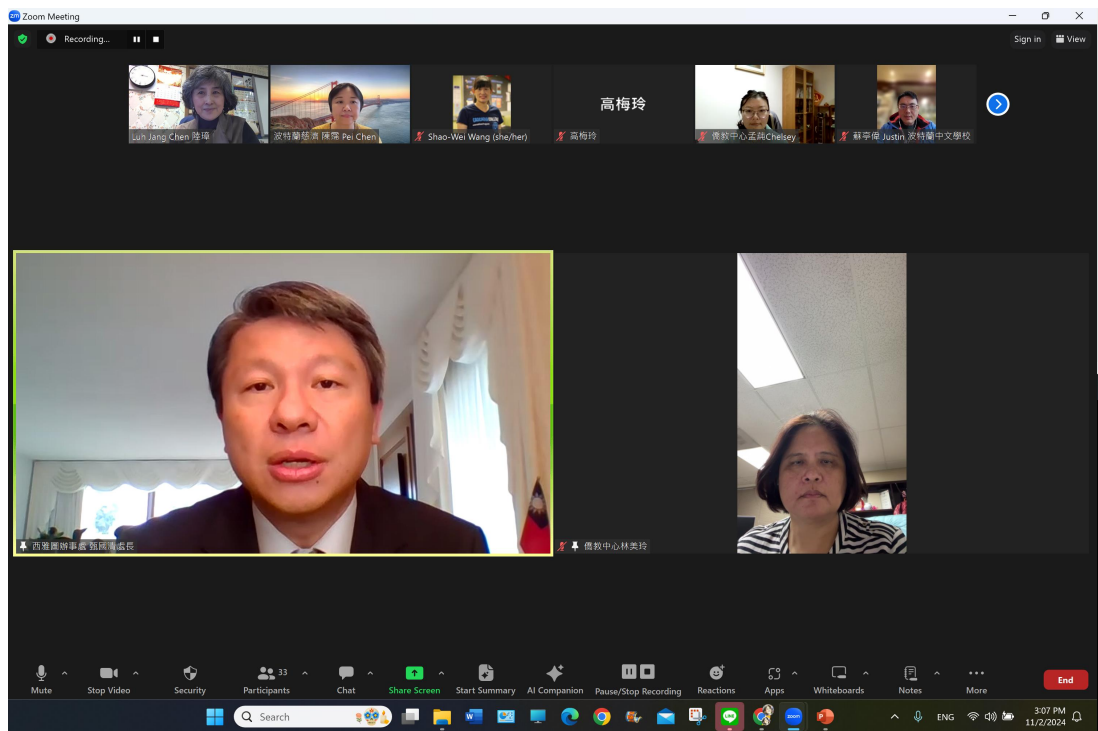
Zoom Meeting

Recording...

Sign in View

Luh Jang Chen 陸璋

波特蘭慈濟 陳霈 Pei Chen

Shao-Wei Wang (she/her)

高梅玲

高梅玲

僑教中心孟錦Chelsey

蘇亭偉 Justin 波特蘭中文學校

西雅圖辦事處 甄國清處長

僑教中心林美玲

Mute

Stop Video

Security

33

Participants

Chat

Share Screen

Start Summary

AI Companion

Pause/Stop Recording

Reactions

Apps

Whiteboards

Notes

More

End

Search

ENG

3:07 PM

11/2/2024